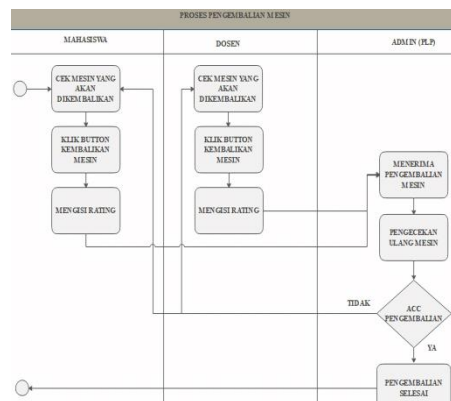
PROSES PENGEMBALIAN MESIN

MAHASISWA

CEK MESIN YANG AKAN DIKEMBALIKAN

KLIK BUTTON KEMBALIKAN MESIN

MENGISI RATING

DOSEN

CEK MESIN YANG AKAN DIKEMBALIKAN

KLIK BUTTON KEMBALIKAN MESIN

MENGISI RATING

ADMIN (PLP)

MENERIMA PENGEMBALIAN MESIN

PENGECEKAN ULANG MESIN

TIDAK

ACC PENGEMBALIAN

YA

PENGEMBALIAN SELESAI